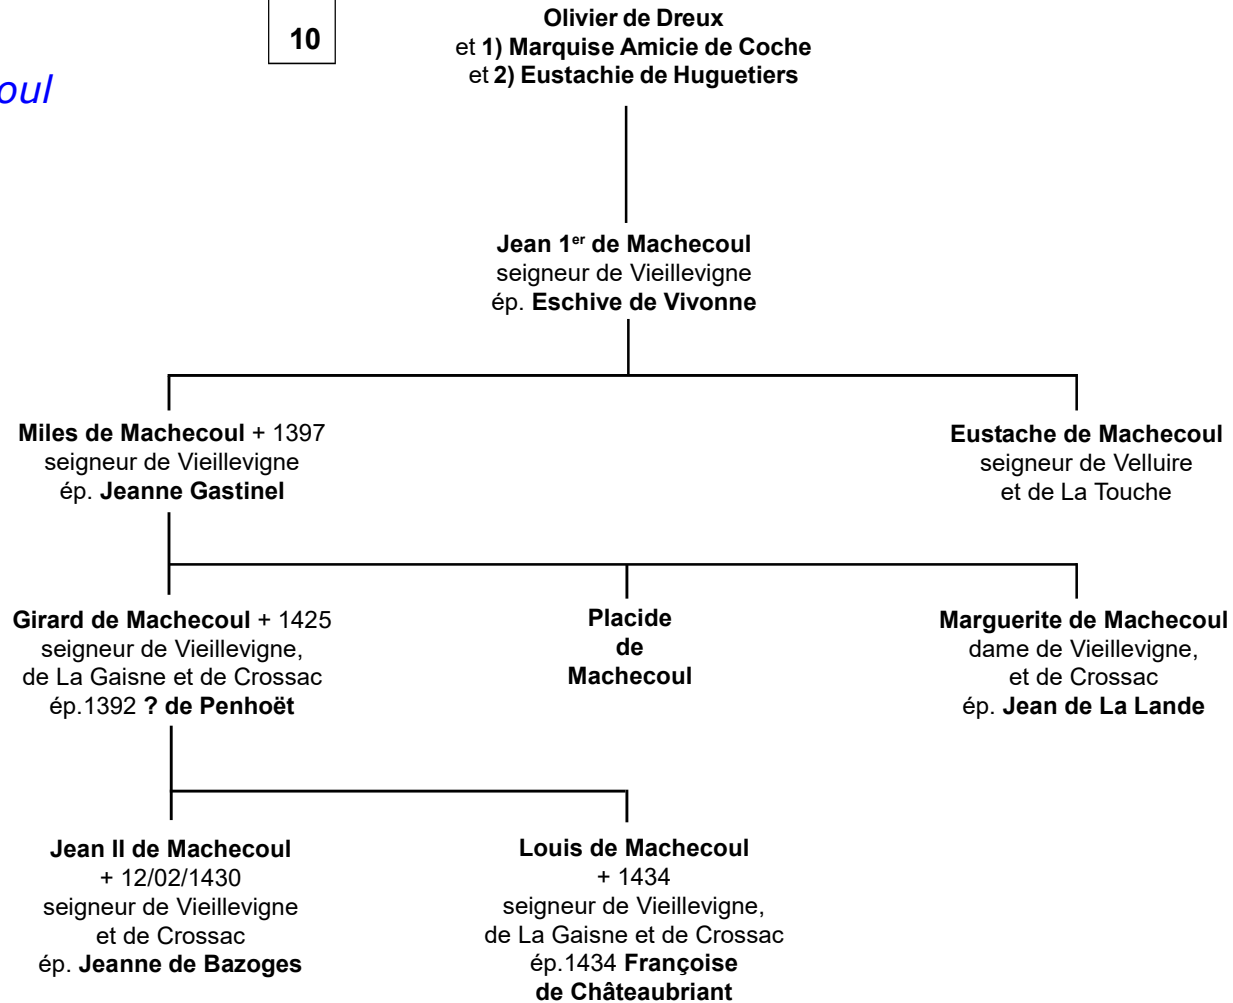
oul

10

Olivier de Dreux
et 1) Marquise Amicie de Coche
et 2) Eustachie de Huguetiers

Jean 1$^{er}$ de Machecoul
seigneur de Vieillevigne
ép. Eschive de Vivonne

Miles de Machecoul + 1397
seigneur de Vieillevigne
ép. Jeanne Gastinel

Eustache de Machecoul
seigneur de Velluire
et de La Touche

Girard de Machecoul + 1425
seigneur de Vieillevigne,
de La Gaisne et de Crossac
ép.1392 ? de Penhoët

Placide
de
Machecoul

Marguerite de Machecoul
dame de Vieillevigne,
et de Crossac
ép. Jean de La Lande

Jean II de Machecoul
+ 12/02/1430
seigneur de Vieillevigne
et de Crossac
ép. Jeanne de Bazoges

Louis de Machecoul
+ 1434
seigneur de Vieillevigne,
de La Gaisne et de Crossac
ép.1434 Françoise
de Châteaubriant